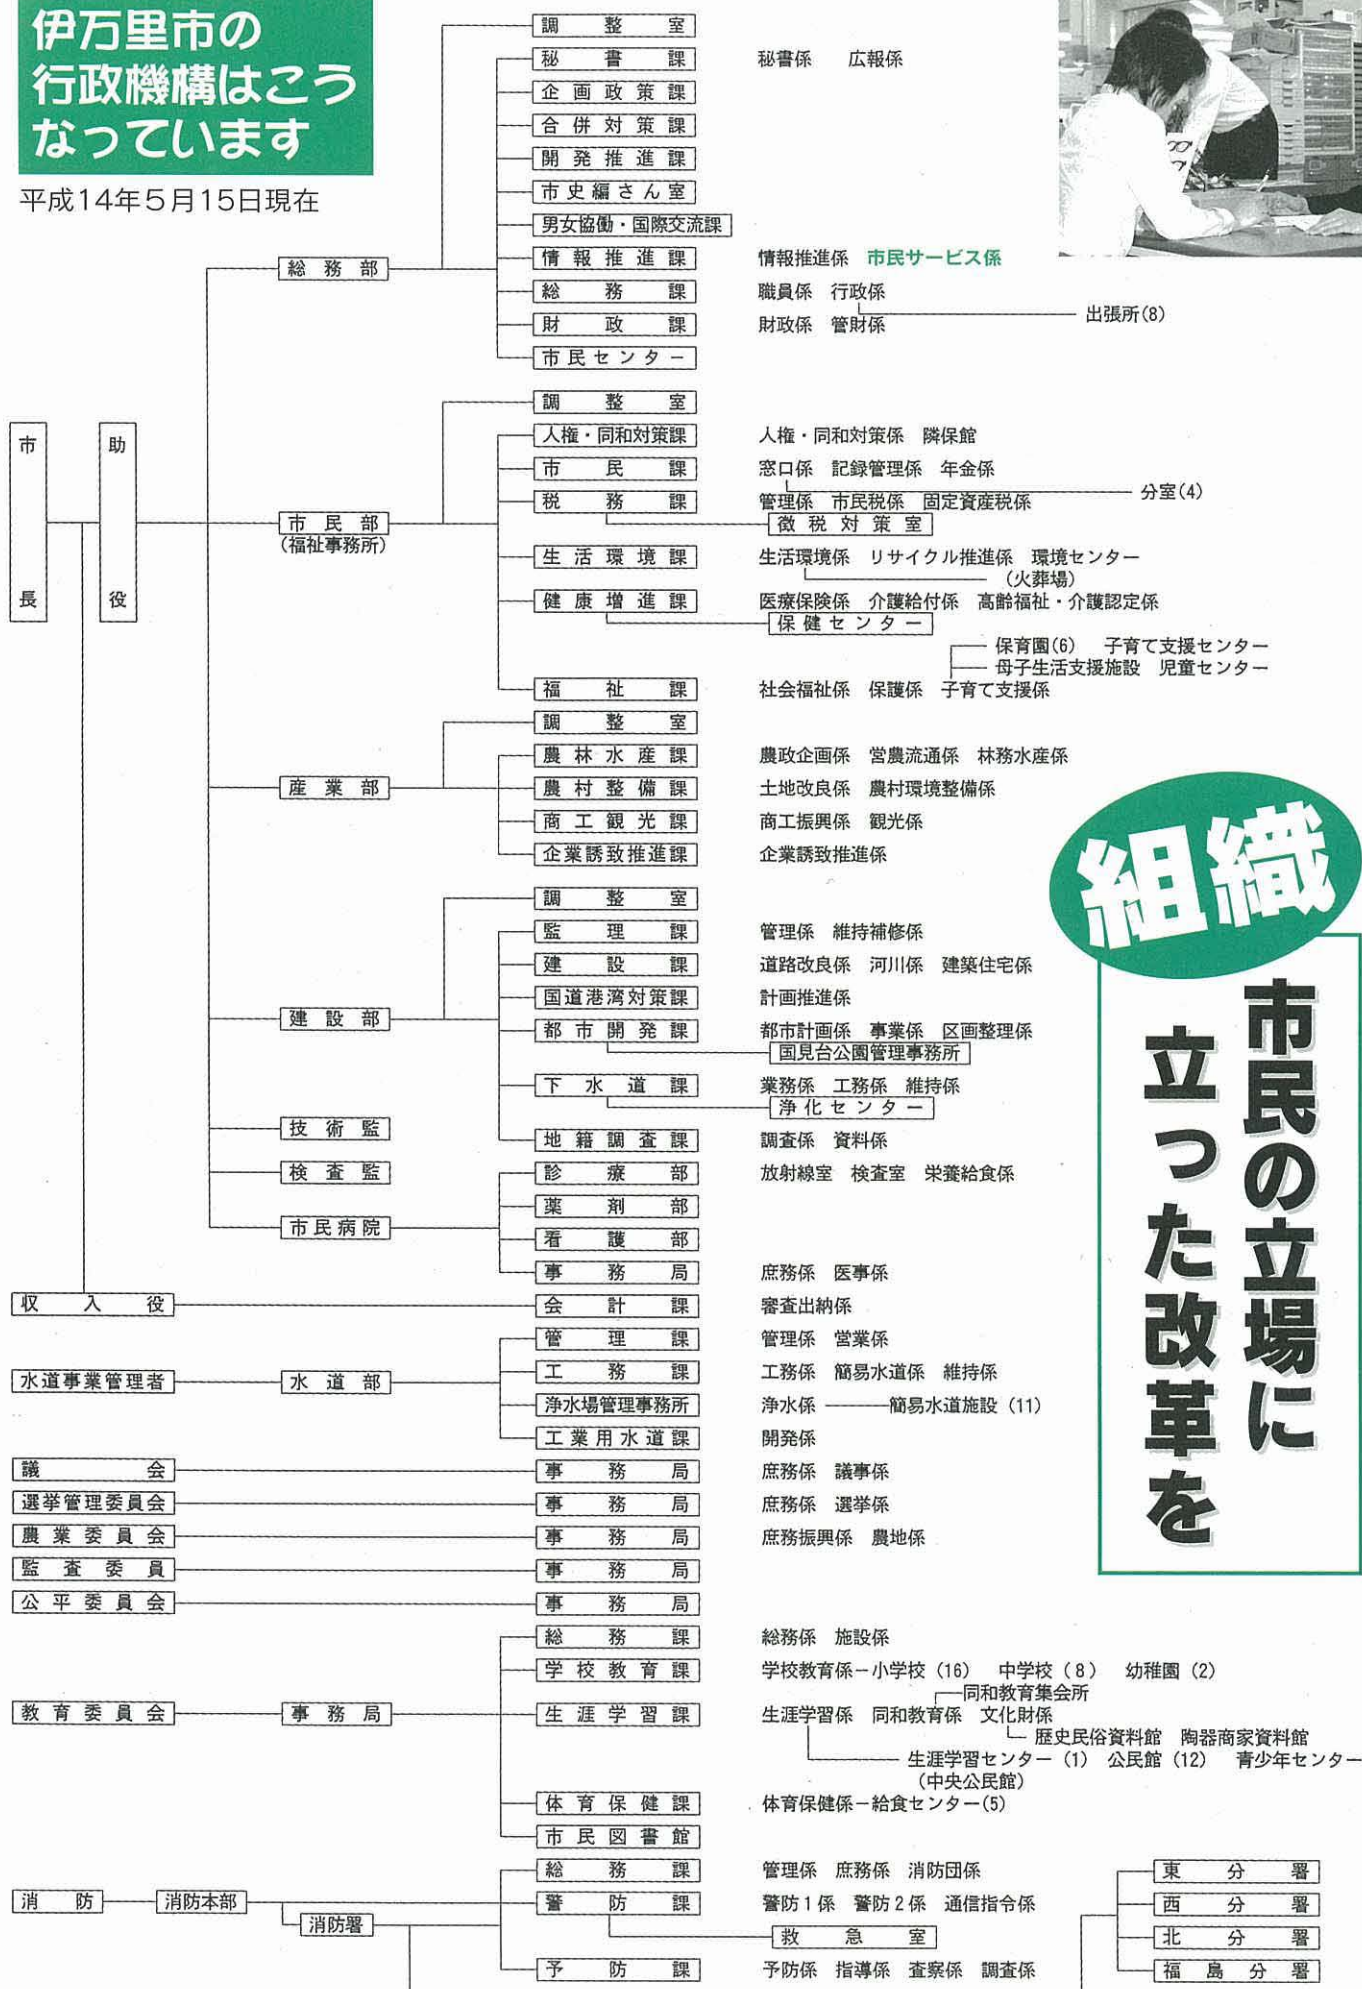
伊万里市の行政機構はこうなっています

平成14年5月15日現在

組織

市民の立場に立った改革を

市長

助役

総務部

調整室
秘書課　秘書係　広報係
企画政策課
合併対策課
開発推進課
市史編さん室
男女協働・国際交流課
情報推進課　情報推進係　市民サービス係
総務課　職員係　行政係
財政課　財政係　管財係
市民センター　出張所(8)

市民部
(福祉事務所)

調整室
人権・同和対策課　人権・同和対策係　隣保館
市民課　窓口係　記録管理係　年金係　分室(4)
税務課　管理係　市民税係　固定資産税係
徴税対策室
生活環境課　生活環境係　リサイクル推進係　環境センター（火葬場）
健康増進課　医療保険係　介護給付係　高齢福祉・介護認定係
保健センター
保育園(6)　子育て支援センター
母子生活支援施設　児童センター
福祉課　社会福祉係　保護係　子育て支援係

産業部

調整室
農林水産課　農政企画係　営農流通係　林務水産係
農村整備課　土地改良係　農村環境整備係
商工観光課　商工振興係　観光係
企業誘致推進課　企業誘致推進係

建設部

調整室
監理課　管理係　維持補修係
建設課　道路改良係　河川係　建築住宅係
国道港湾対策課　計画推進係
都市開発課　都市計画係　事業係　区画整理係
国見台公園管理事務所
下水道課　業務係　工務係　維持係
浄化センター
地籍調査課　調査係　資料係

技術監

検査監

市民病院

診療部　放射線室　検査室　栄養給食係
薬剤部
看護部
事務局　庶務係　医事係

収入役　会計課　審査出納係

水道事業管理者　水道部

管理課　管理係　営業係
工務課　工務係　簡易水道係　維持係
浄水場管理事務所　浄水係　簡易水道施設（11）
工業用水道課　開発係

議会　事務局　庶務係　議事係
選挙管理委員会　事務局　庶務係　選挙係
農業委員会　事務局　庶務振興係　農地係
監査委員　事務局
公平委員会　事務局

教育委員会　事務局

総務課　総務係　施設係
学校教育課　学校教育係－小学校（16）　中学校（8）　幼稚園（2）
生涯学習課　同和教育集会所
生涯学習係　同和教育係　文化財係
歴史民俗資料館　陶器商家資料館
生涯学習センター（1）（中央公民館）　公民館（12）　青少年センター
体育保健課　体育保健係－給食センター(5)
市民図書館

消防　消防本部　消防署

総務課　管理係　庶務係　消防団係
警防課　警防1係　警防2係　通信指令係
救急室
予防課　予防係　指導係　査察係　調査係

東分署
西分署
北分署
福島分署